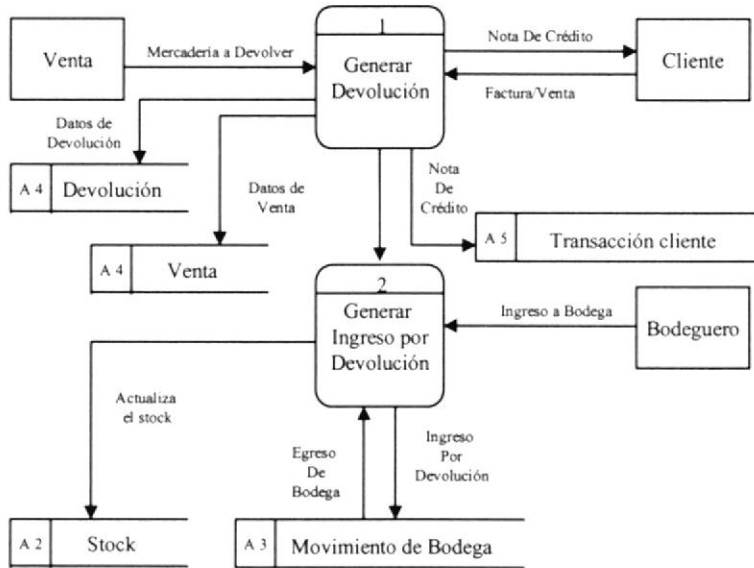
Venta

Mercadería a Devolver

1

Generar Devolución

Nota De Crédito

Cliente

Factura/Venta

Datos de Devolución

A 4 Devolución

Datos de Venta

Nota De Crédito

A 5 Transacción cliente

A 4 Venta

2

Generar Ingreso por Devolución

Ingreso a Bodega

Bodeguero

Actualiza el stock

Egreso De Bodega

Ingreso Por Devolución

A 2 Stock

A 3 Movimiento de Bodega